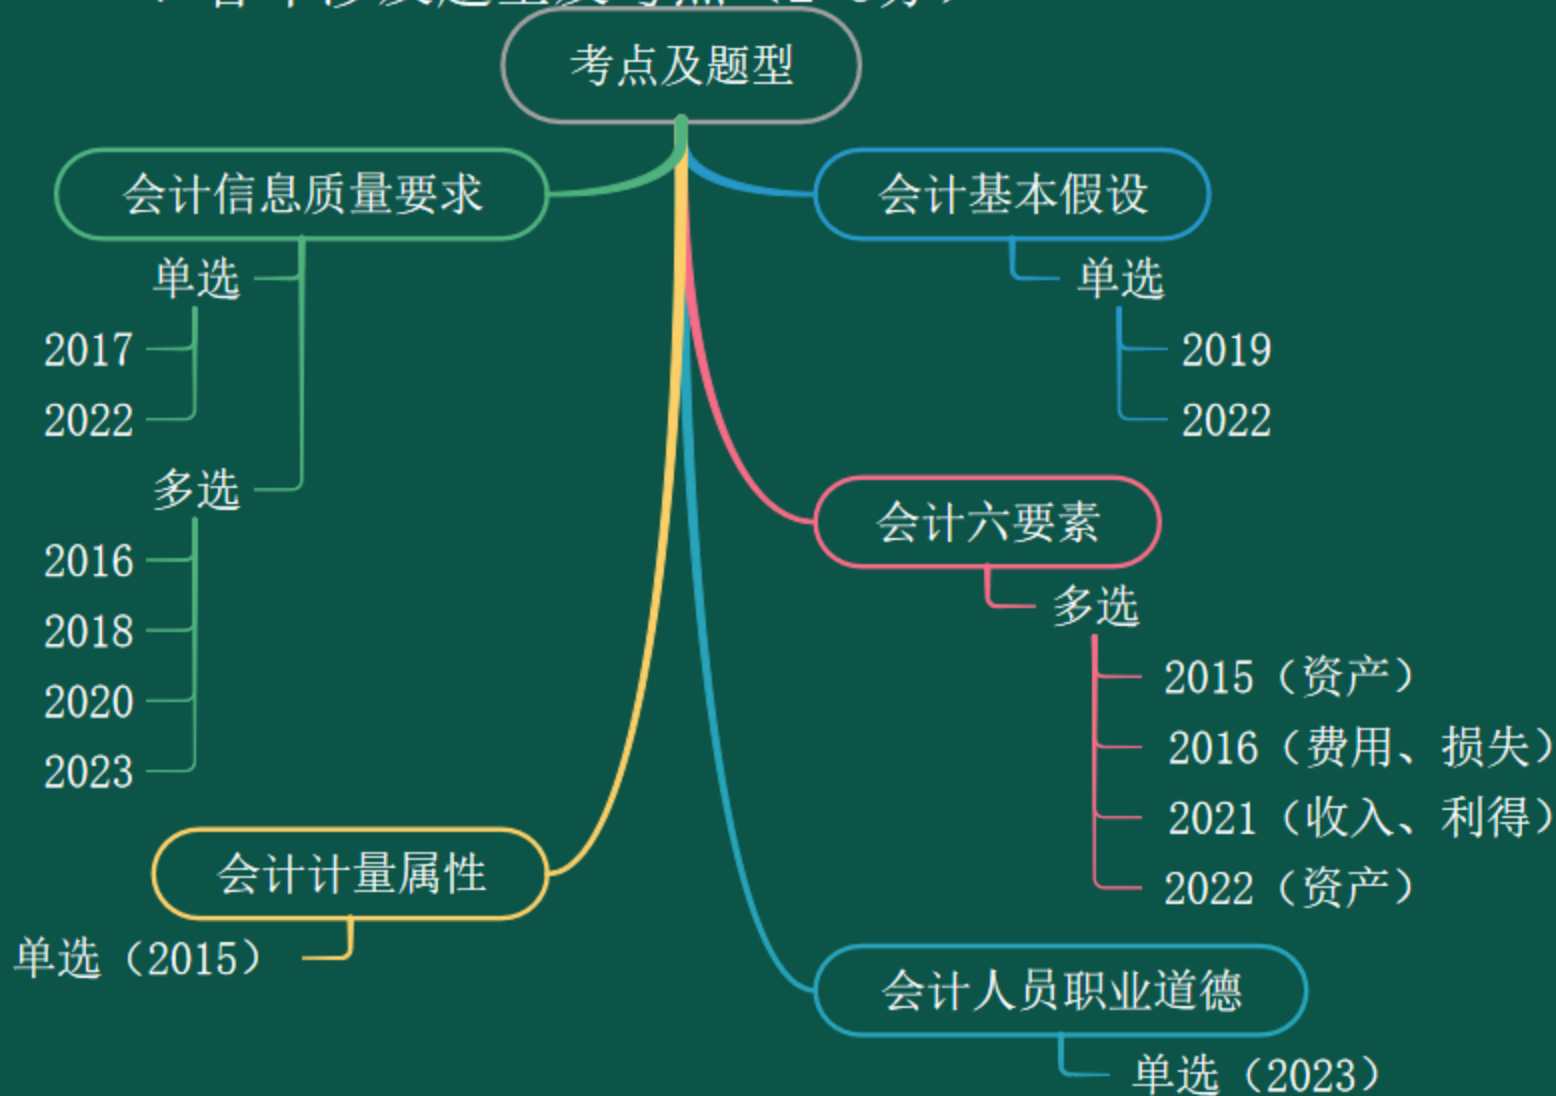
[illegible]

考点及题型

会计信息质量要求

单选

2017

2022

多选

2016

2018

2020

2023

会计基本假设

单选

2019

2022

会计六要素

多选

2015（资产）

2016（费用、损失）

2021（收入、利得）

2022（资产）

会计计量属性

单选（2015）

会计人员职业道德

单选（2023）